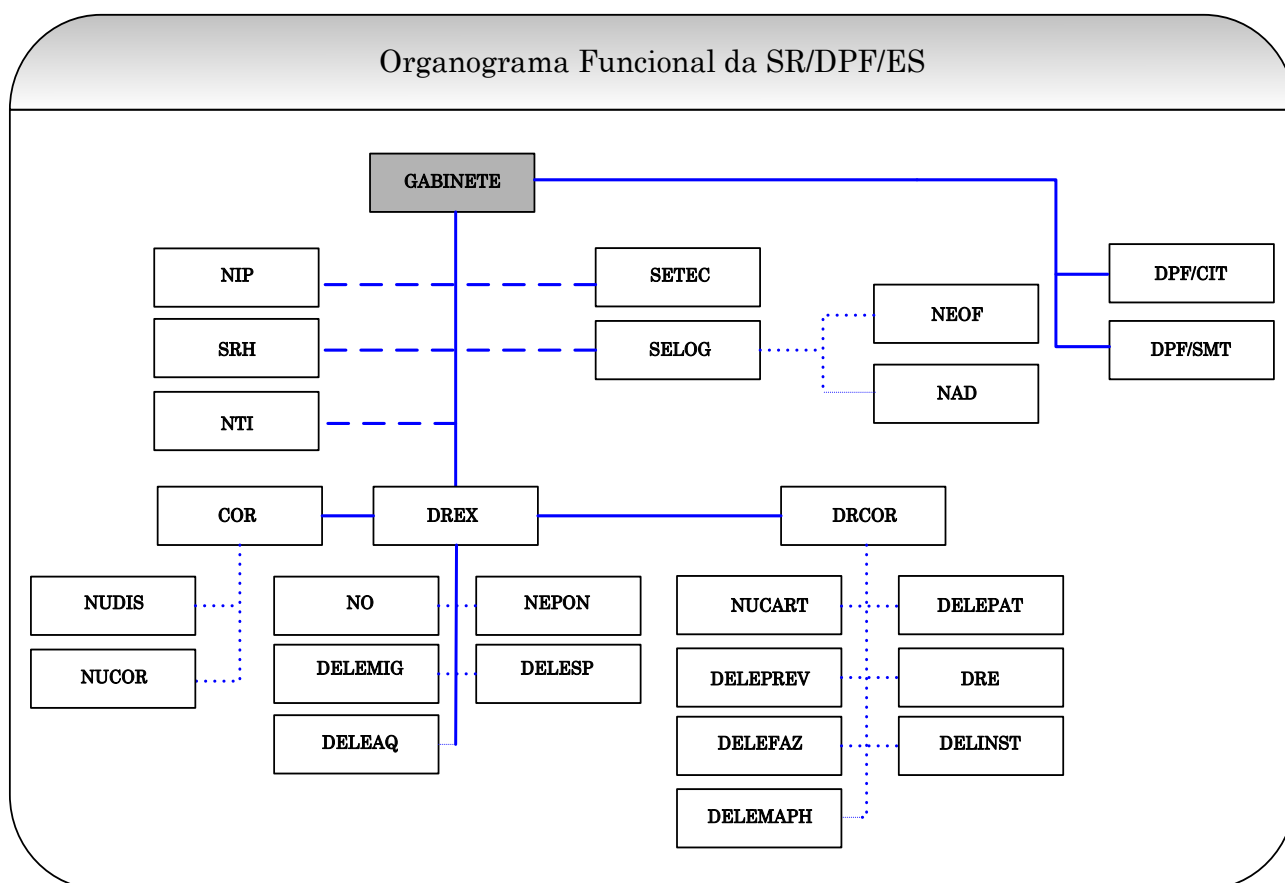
Organograma Funcional da SR/DPF/ES

GABINETE

NIP

SETEC

SRH

SELOG

NTI

NEOF

NAD

DPF/CIT

DPF/SMT

COR

DREX

DRCOR

NUDIS

NUCOR

NO

NEPON

DELEMIG

DELESP

DELEAQ

NUCART

DELEPAT

DELEPREV

DRE

DELEFAZ

DELINST

DELEMAPH